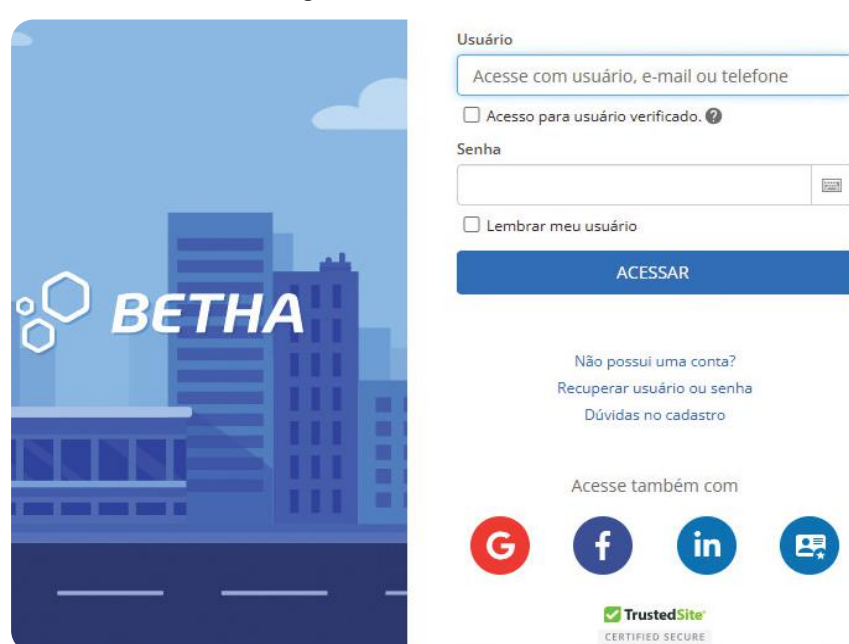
BETHA

Usuário

Acesse com usuário, e-mail ou telefone

Acesso para usuário verificado.

Senha

Lembrar meu usuário

ACESSAR

Não possui uma conta?
Recuperar usuário ou senha
Dúvidas no cadastro

Acesse também com

G f in

TrustedSite
CERTIFIED SECURE